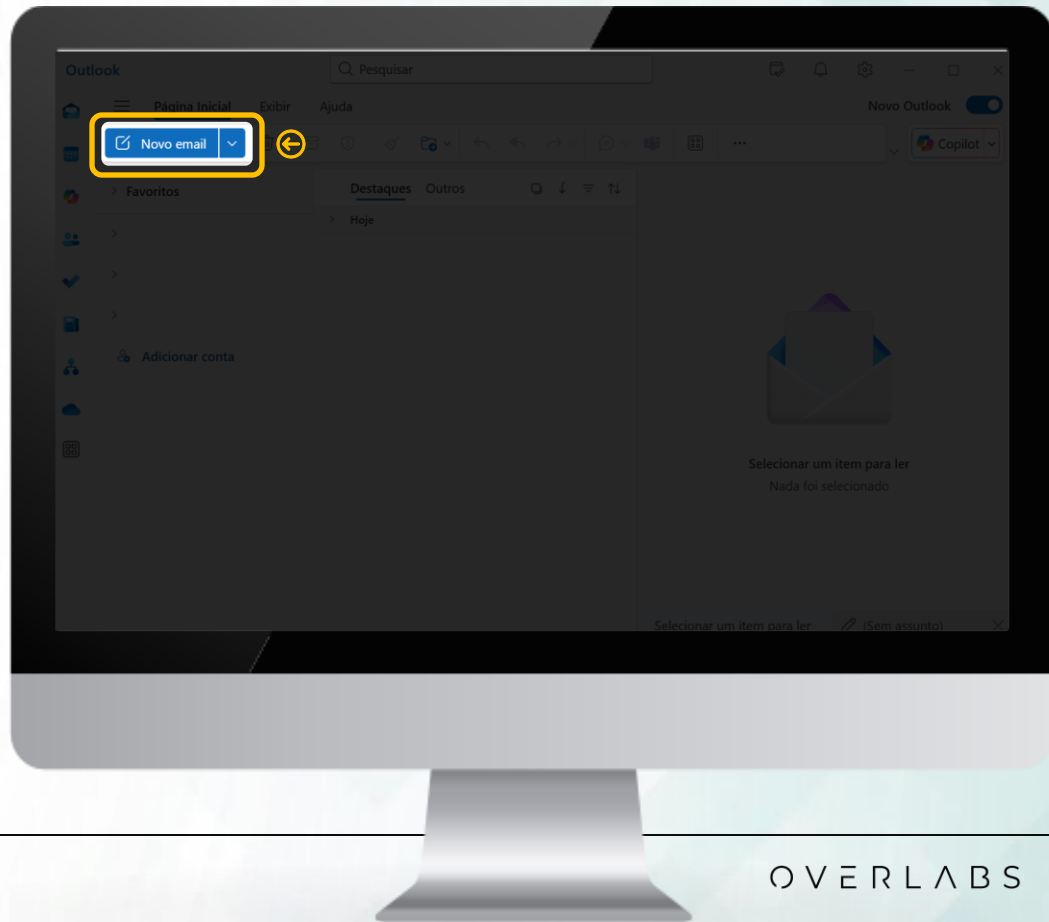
Outlook

Pesquisar

Página Inicial Exibir Ajuda

Novo Outlook

Novo email

Copilot

Favoritos

Destaques Outros

Hoje

Adicionar conta

Selecionar um item para ler
Nada foi selecionado

Selecionar um item para ler (Sem assunto)

OVERLABS